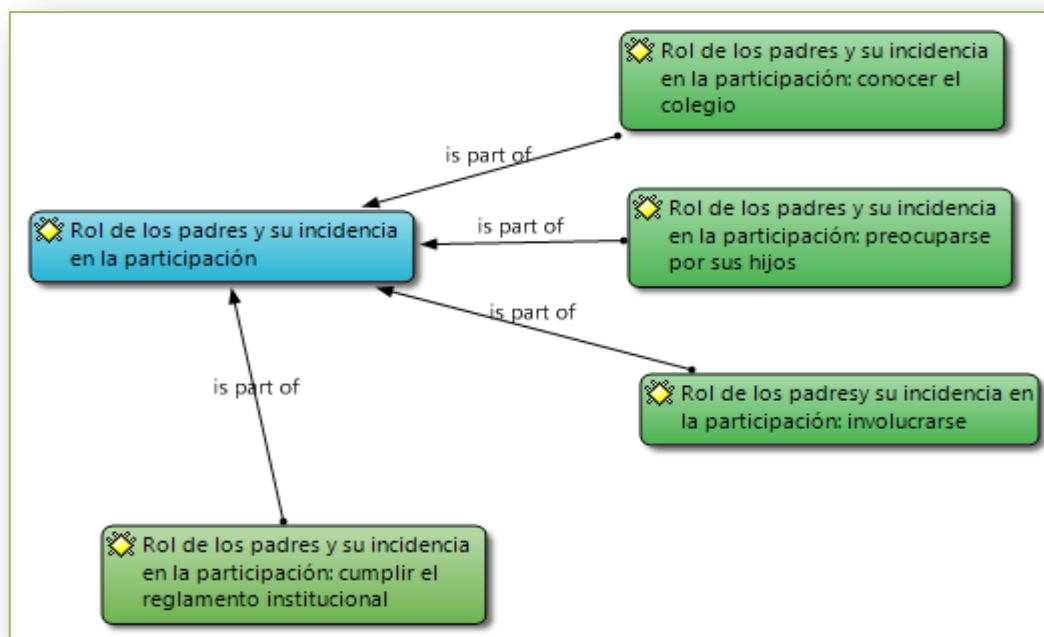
Rol de los padres y su incidencia en la participación: conocer el colegio

is part of

Rol de los padres y su incidencia en la participación

is part of

Rol de los padres y su incidencia en la participación: preocuparse por sus hijos

is part of

is part of

Rol de los padresy su incidencia en la participación: involucrarse

Rol de los padres y su incidencia en la participación: cumplir el reglamento institucional